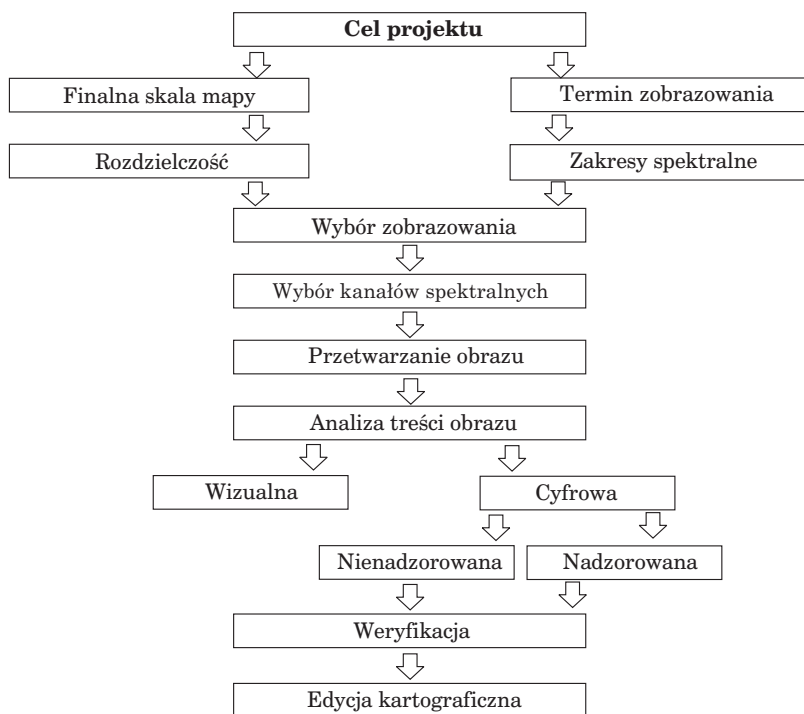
**Cel projektu**

Finalna skala mapy

Termin zobrazowania

Rozdzielczość

Zakresy spektralne

Wybór zobrazowania

Wybór kanałów spektralnych

Przetwarzanie obrazu

Analiza treści obrazu

Wizualna

Cyfrowa

Nienadzorowana

Nadzorowana

Weryfikacja

Edycja kartograficzna